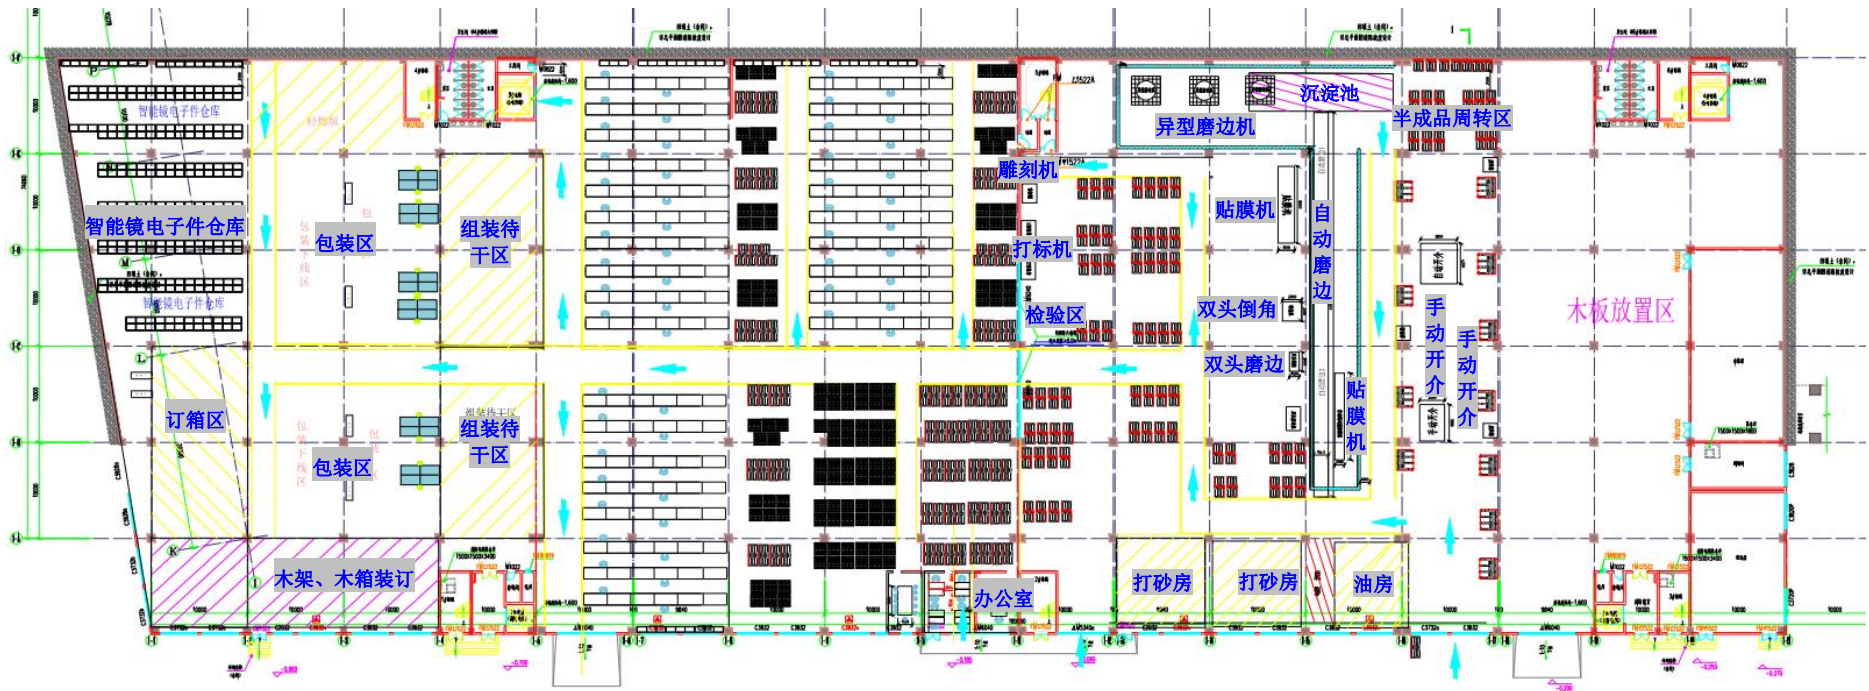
智能镜电子件仓库
智能镜电子件仓库
智能镜电子件仓库
包装区
组装待干区
包装区
组装待干区
订箱区
木架、木箱装订
雕刻机
打标机
检验区
异型磨边机
沉淀池
半成品周转区
贴膜机
自动磨边
双头倒角
双头磨边
贴膜机
手动开介
手动开介
木板放置区
打砂房
打砂房
油房
办公室